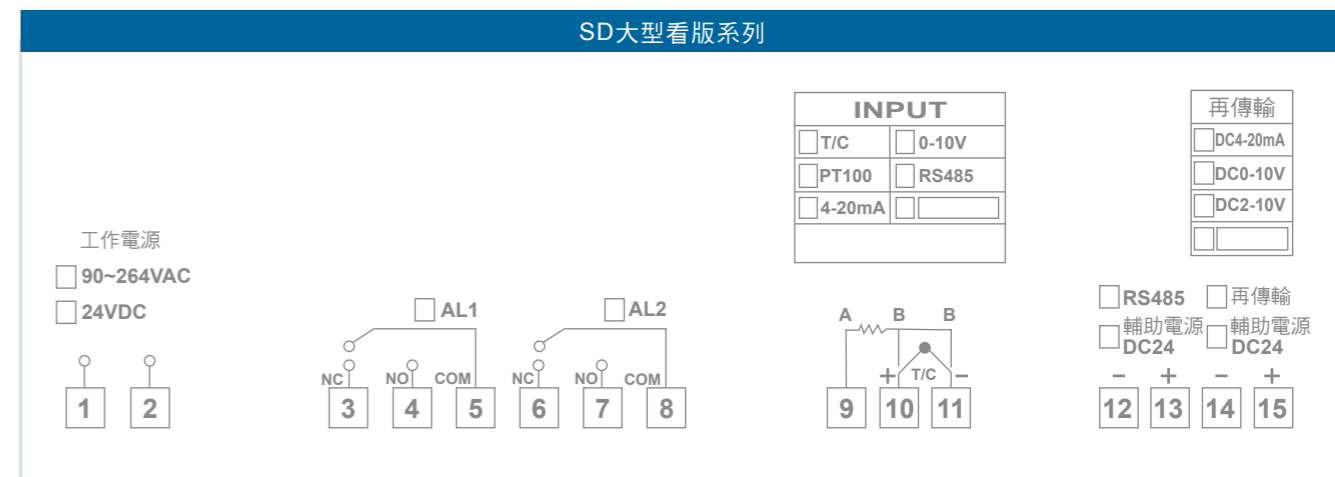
SD大型看版系列

工作電源
90~264VAC
24VDC

AL1
AL2

NC NO COM NC NO COM

INPUT

| T/C | 0-10V |
|---|---|
| PT100 | RS485 |
| 4-20mA | |

A B B
+ T/C −

再傳輸
DC4-20mA
DC0-10V
DC2-10V

RS485 再傳輸
輔助電源 DC24 輔助電源 DC24
− + − +

1 2 3 4 5 6 7 8 9 10 11 12 13 14 15